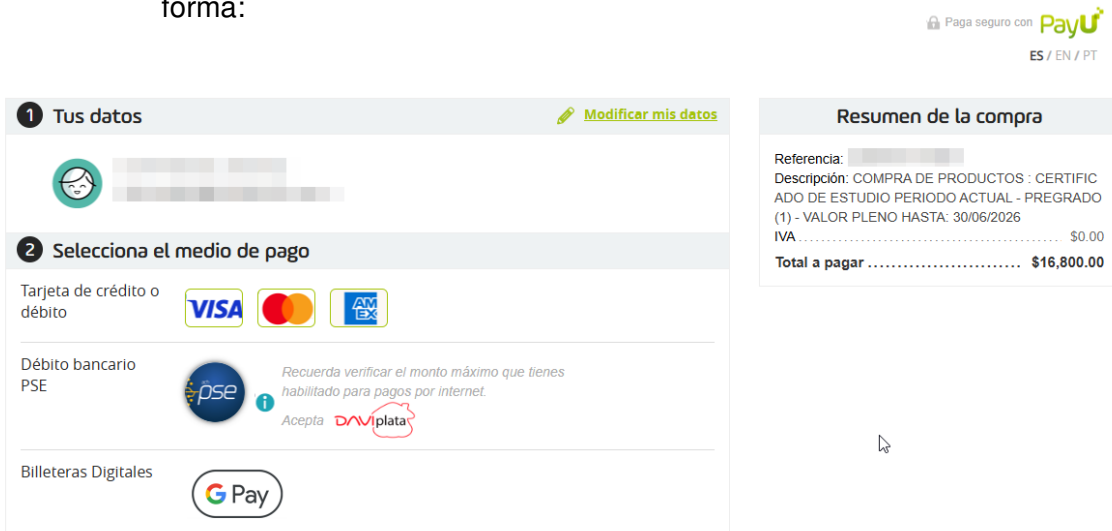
forma:

Paga seguro con PayU

ES / EN / PT

1 Tus datos

Modificar mis datos

2 Selecciona el medio de pago

Tarjeta de crédito o débito

VISA

AMEX

Débito bancario PSE

pse

Recuerda verificar el monto máximo que tienes habilitado para pagos por internet.

Acepta DAVIplata

Billeteras Digitales

G Pay

Resumen de la compra

Referencia:

Descripción: COMPRA DE PRODUCTOS : CERTIFICADO DE ESTUDIO PERIODO ACTUAL - PREGRADO (1) - VALOR PLENO HASTA: 30/06/2026

IVA ............................................ $0.00

Total a pagar .......................... $16,800.00